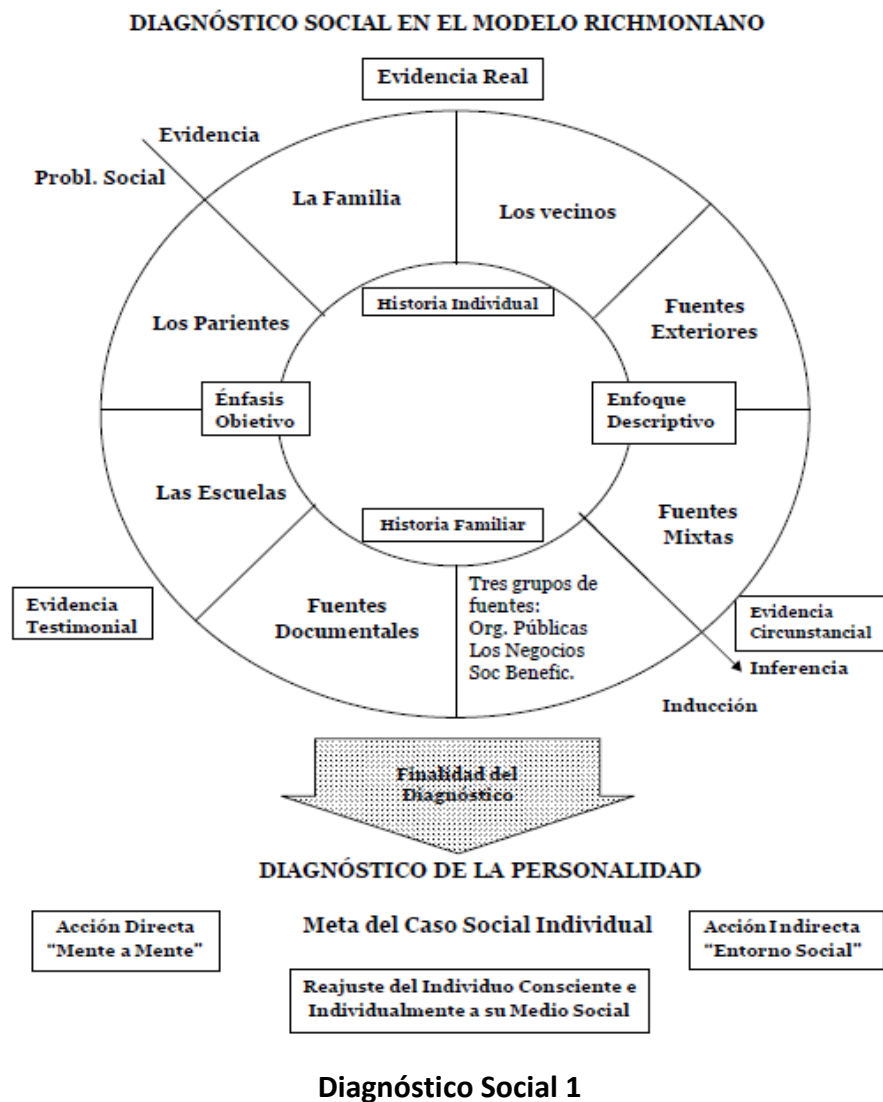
DIAGNÓSTICO SOCIAL EN EL MODELO RICHMONIANO

Evidencia Real

Evidencia

Probl. Social

La Familia

Los vecinos

Historia Individual

Los Parientes

Fuentes Exteriores

Énfasis Obietivo

Enfoque Descriptivo

Las Escuelas

Historia Familiar

Fuentes Mixtas

Evidencia Testimonial

Fuentes Documentales

Tres grupos de fuentes:
Org. Públicas
Los Negocios
Soc Benefic.

Evidencia Circunstancial

Inferencia

Inducción

Finalidad del Diagnóstico

DIAGNÓSTICO DE LA PERSONALIDAD

Acción Directa "Mente a Mente"

Meta del Caso Social Individual

Acción Indirecta "Entorno Social"

Reajuste del Individuo Consciente e Individualmente a su Medio Social

Diagnóstico Social 1